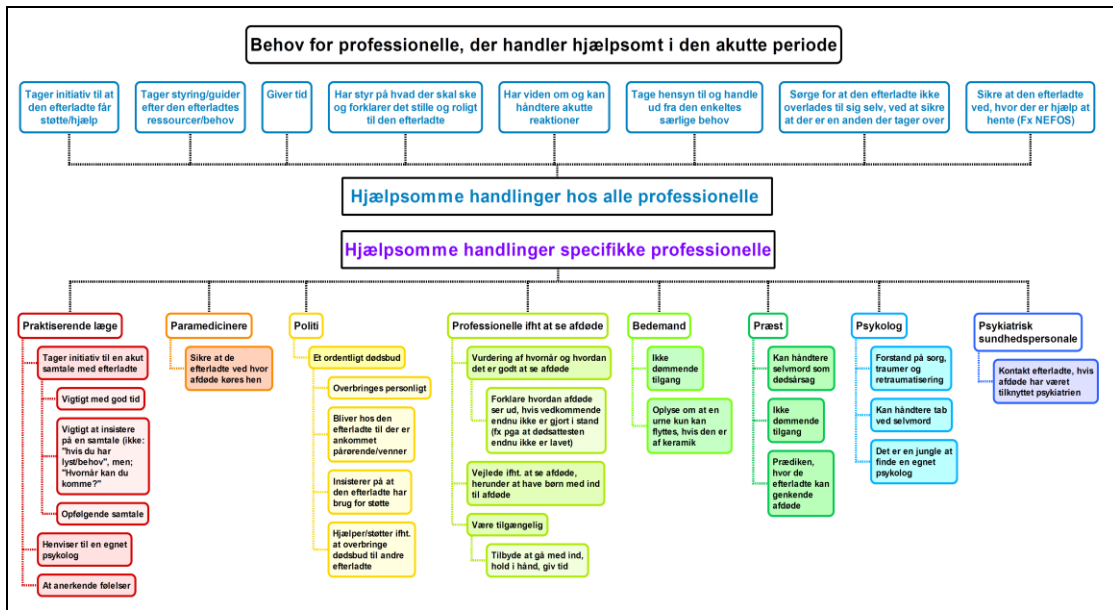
Behov for professionelle, der handler hjælpsomt i den akutte periode

Tager initiativ til at den efterladte får støtte/hjælp

Tager styring/guider efter den efterladtes ressourcer/behov

Giver tid

Har styr på hvad der skal ske og forklarer det stille og roligt til den efterladte

Har viden om og kan håndtere akutte reaktioner

Tage hensyn til og handle ud fra den enkeltes særlige behov

Sørge for at den efterladte ikke overlades til sig selv, ved at sikre at der er en anden der tager over

Sikre at den efterladte ved, hvor der er hjælp at hente (Fx NEFOS)

Hjælpsomme handlinger hos alle professionelle

Hjælpsomme handlinger specifikke professionelle

Praktiserende læge

Tager initiativ til en akut samtale med efterladte

Vigtigt med god tid

Vigtigt at insistere på en samtale (ikke: "hvis du har lyst/behov", men; "Hvornår kan du komme?"

Opfølgende samtale

Henviser til en egnet psykolog

At anerkende følelser

Paramedicinere

Sikre at de efterladte ved hvor afdøde køres hen

Politi

Et ordentligt dødsbud

Overbringes personligt

Bliver hos den efterladte til der er ankommet pårørende/venner

Insisterer på at den efterladte har brug for støtte

Hjælper/støtter ifht. at overbringe dødsbud til andre efterladte

Professionelle ifht at se afdøde

Vurdering af hvornår og hvordan det er godt at se afdøde

Forklare hvordan afdøde ser ud, hvis vedkommende endnu ikke er gjort i stand (fx pga at dødsattesten endnu ikke er lavet)

Vejlede ifht. at se afdøde, herunder at have børn med ind til afdøde

Være tilgængelig

Tilbyde at gå med ind, hold i hånd, giv tid

Bedemand

Ikke dømmende tilgang

Oplyse om at en urne kun kan flyttes, hvis den er af keramik

Præst

Kan håndtere selvmord som dødsårsag

Ikke dømmende tilgang

Prædiken, hvor de efterladte kan genkende afdøde

Psykolog

Forstand på sorg, traumer og retraumatisering

Kan håndtere tab ved selvmord

Det er en jungle at finde en egnet psykolog

Psykiatrisk sundhedspersonale

Kontakt efterladte, hvis afdøde har været tilknyttet psykiatrien